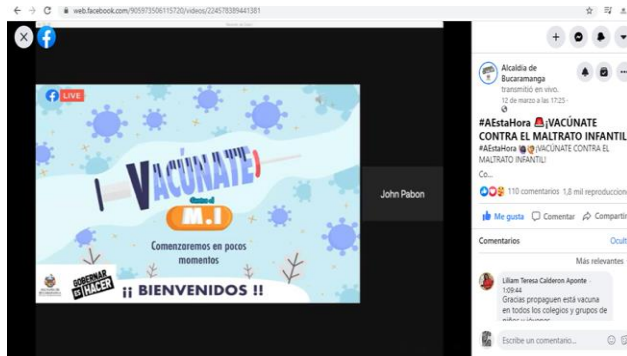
web.facebook.com/905973506115720/videos/224578389441381

LIVE

VACÚNATE

Contra el

M.I

Comenzaremos en pocos momentos

GOBERNAR ES HACER

¡¡ BIENVENIDOS !!

John Pabon

Alcaldía de Bucaramanga
transmitió en vivo.
12 de marzo a las 17:25 ·

#AEstaHora ¡VACÚNATE CONTRA EL MALTRATO INFANTIL
#AEstaHora ¡VACÚNATE CONTRA EL MALTRATO INFANTIL!
Co...

110 comentarios 1,8 mil reproduccion

Me gusta Comentar Compartir

Comentarios Ocul

Más relevantes

Liliam Teresa Calderon Aponte ·
1:09:44
Gracias propaguen está vacuna en todos los colegios y grupos de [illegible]

Escribe un comentario...